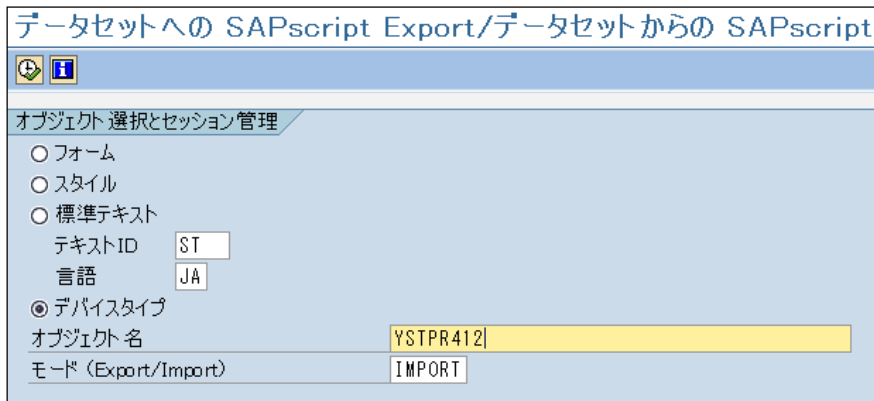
データセットへの SAPscript Export/データセットからの SAPscript

オブジェクト選択とセッション管理

○ フォーム

○ スタイル

○ 標準テキスト

テキストID ST

言語 JA

◉ デバイスタイプ

オブジェクト名 YSTPR412

モード (Export/Import) IMPORT